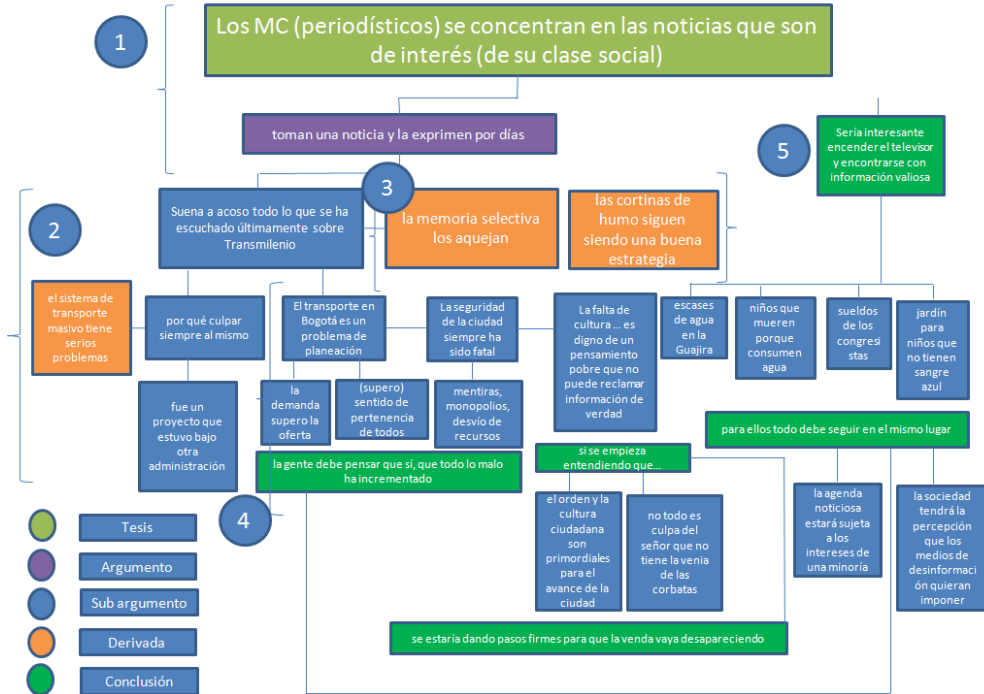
1

Los MC (periodísticos) se concentran en las noticias que son de interés (de su clase social)

toman una noticia y la exprimen por días

5

Sería interesante encender el televisor y encontrarse con información valiosa

3

2

Suena a acoso todo lo que se ha escuchado últimamente sobre Transmilenio

la memoria selectiva los aquejan

las cortinas de humo siguen siendo una buena estrategia

el sistema de transporte masivo tiene serios problemas

por qué culpar siempre al mismo

El transporte en Bogotá es un problema de planeación

La seguridad de la ciudad siempre ha sido fatal

La falta de cultura … es digno de un pensamiento pobre que no puede reclamar información de verdad

escases de agua en la Guajira

niños que mueren porque consumen agua

sueldos de los congresistas

jardín para niños que no tienen sangre azul

fue un proyecto que estuvo bajo otra administración

la demanda supero la oferta

(supero) sentido de pertenencia de todos

mentiras, monopolios, desvío de recursos

para ellos todo debe seguir en el mismo lugar

si se empieza entendiendo que…

la gente debe pensar que sí, que todo lo malo ha incrementado

4

el orden y la cultura ciudadana son primordiales para el avance de la ciudad

no todo es culpa del señor que no tiene la venia de las corbatas

la agenda noticiosa estará sujeta a los intereses de una minoría

la sociedad tendrá la percepción que los medios de desinformación quieran imponer

Tesis

Argumento

Sub argumento

Derivada

Conclusión

se estaría dando pasos firmes para que la venda vaya desapareciendo